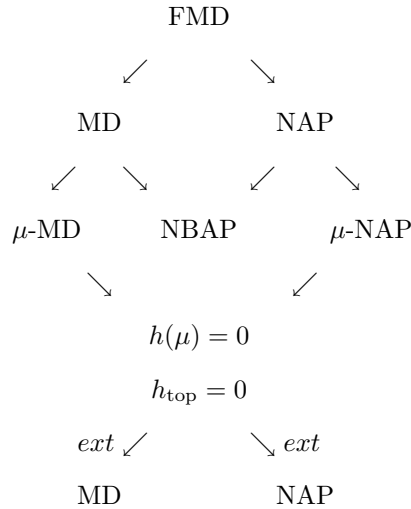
FMD

$\swarrow$ $\searrow$

MD NAP

$\swarrow$ $\searrow$ $\swarrow$ $\searrow$

$\mu$-MD NBAP $\mu$-NAP

$\searrow$ $\swarrow$

$h(\mu) = 0$

$h_{\text{top}} = 0$

$ext \swarrow$ $\searrow ext$

MD NAP